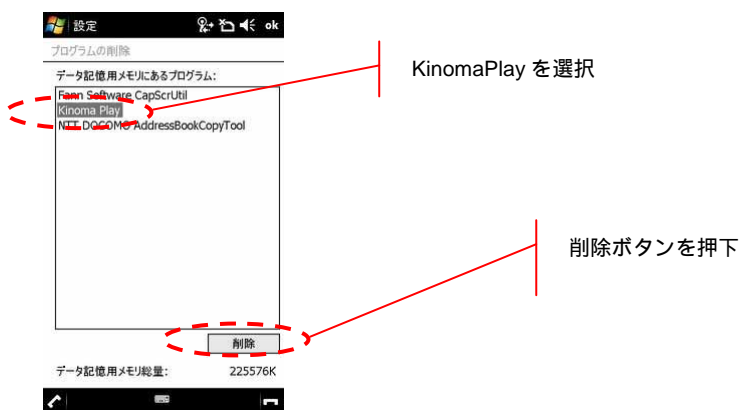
設定

ok

プログラムの削除

データ記憶用メモリにあるプログラム:

Fann Software CapScrUtil

Kinoma Play

NTT DOCOMO AddressBookCopyTool

削除

データ記憶用メモリ総量: 225576K

KinomaPlay を選択

削除ボタンを押下